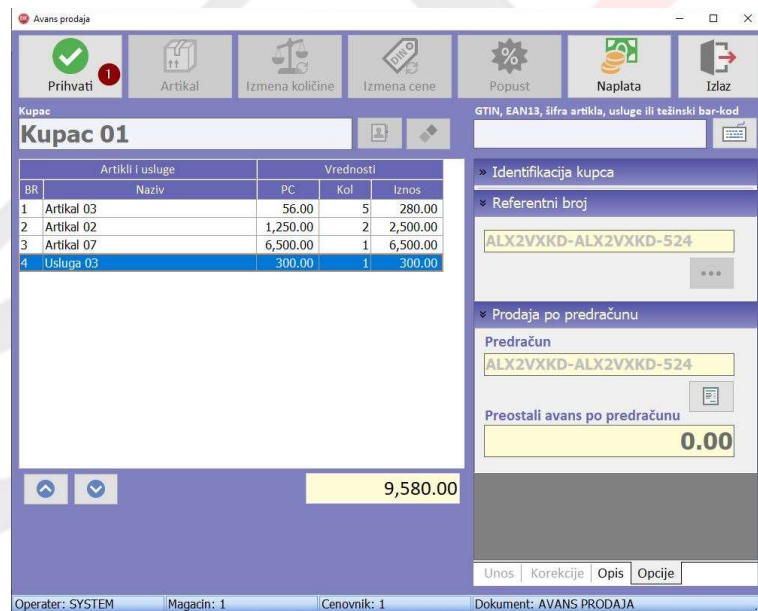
Avans prodaja

Prihvati 1
Artikal
Izmena količine
Izmena cene
Popust
Naplata
Izlaz

Kupac
Kupac 01

GTIN, EAN13, šifra artikla, usluge ili težinski bar-kod

| Artikli i usluge | | Vrednosti | | |
|---|---|---|---|---|
| BR | Naziv | PC | Kol | Iznos |
| 1 | Artikal 03 | 56.00 | 5 | 280.00 |
| 2 | Artikal 02 | 1,250.00 | 2 | 2,500.00 |
| 3 | Artikal 07 | 6,500.00 | 1 | 6,500.00 |
| 4 | Usluga 03 | 300.00 | 1 | 300.00 |

9,580.00

» Identifikacija kupca
» Referentni broj
ALX2VXKD-ALX2VXKD-524
...
» Prodaja po predračunu
Predračun
ALX2VXKD-ALX2VXKD-524
Preostali avans po predračunu
0.00

Unos | Korekcije | Opis | Opcije

Operater: SYSTEM | Magacin: 1 | Cenovnik: 1 | Dokument: AVANS PRODAJA